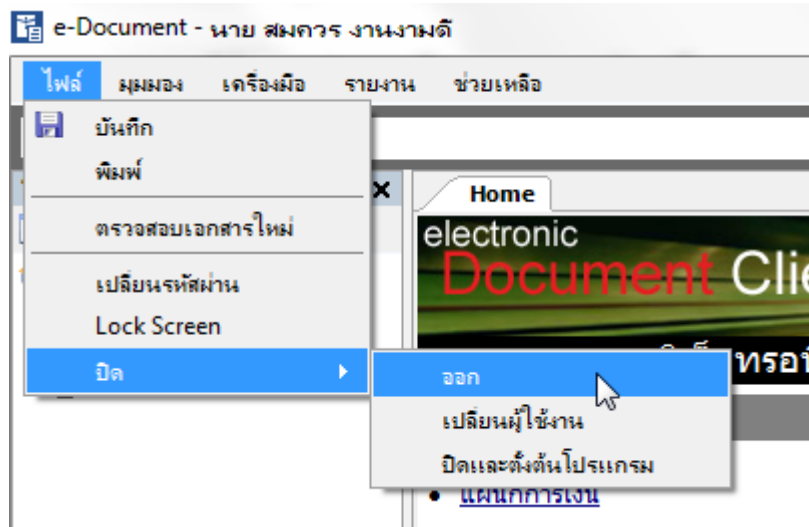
e-Document - นาย สมควร งานงามดี

ไฟล์ มุมมอง เครื่องมือ รายงาน ช่วยเหลือ

บันทึก
พิมพ์
ตรวจสอบเอกสารใหม่
เปลี่ยนรหัสผ่าน
Lock Screen
ปิด

ออก
เปลี่ยนผู้ใช้งาน
ปิดและตั้งต้นโปรแกรม

Home
electronic
Document Cli
ทรอ
แผนกการเงิน